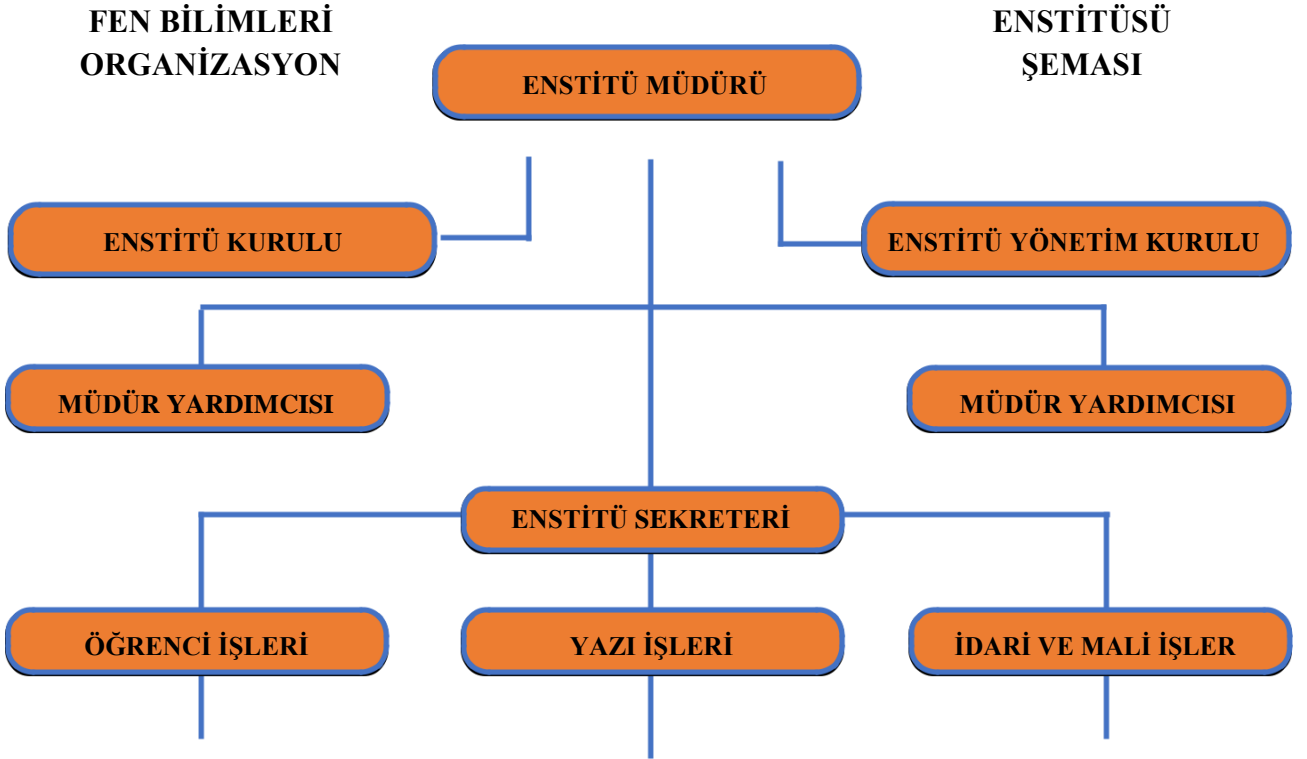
FEN BİLİMLERİ ORGANİZASYON

ENSTİTÜ MÜDÜRÜ

ENSTİTÜSÜ ŞEMASI

ENSTİTÜ KURULU

ENSTİTÜ YÖNETİM KURULU

MÜDÜR YARDIMCISI

MÜDÜR YARDIMCISI

ENSTİTÜ SEKRETERİ

ÖĞRENCİ İŞLERİ

YAZI İŞLERİ

İDARİ VE MALİ İŞLER